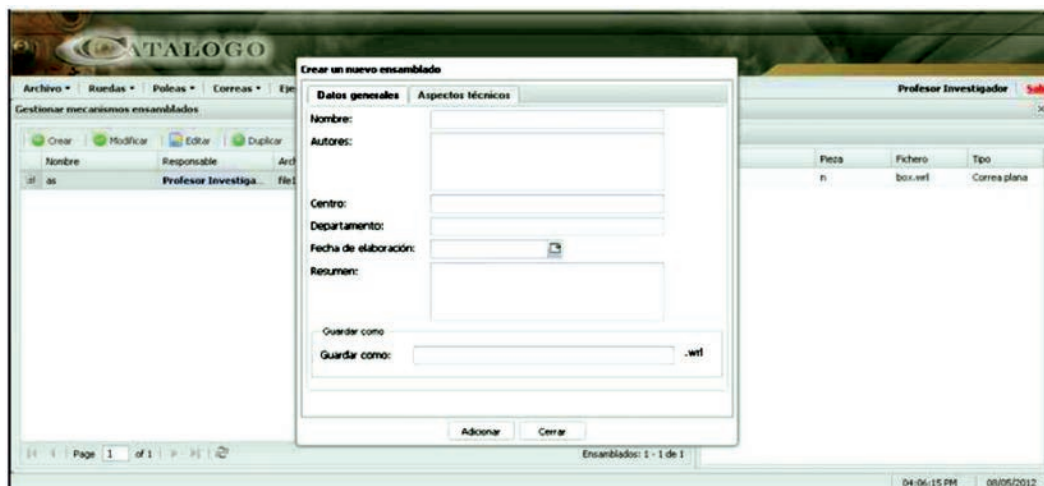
CATALOGO

Archivo • Ruedas • Poleas • Correas • Eje

Profesor Investigador Sal

Gestionar mecanismos ensamblados

Crear Modificar Editar Duplicar

| Nombre | Responsable | Arc |
|---|---|---|
| as | Profesor Investiga... | file |

| Pieza | Fichero | Tipo |
|---|---|---|
| n | box.wrl | Correa plana |

Crear un nuevo ensamblado

Datos generales Aspectos técnicos

Nombre:

Autores:

Centro:

Departamento:

Fecha de elaboración:

Resumen:

Guardar como

Guardar como: .wrl

Adicionar Cerrar

Page 1 of 1

Ensamblados: 1 - 1 de 1

04:06:15 PM 08/05/2012